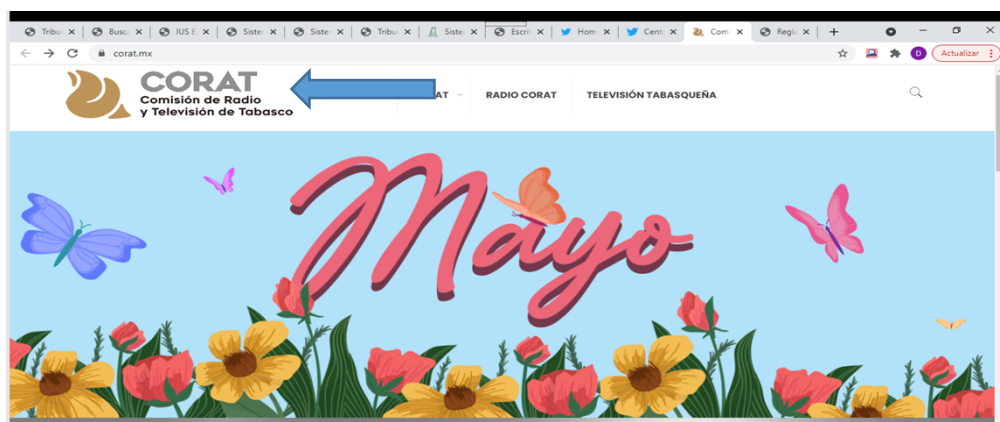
Tribu ×
Busc ×
IUS E ×
Siste ×
Siste ×
Tribu ×
Siste ×
Escri ×
Hom ×
Cent ×
Com ×
Regl ×
+
corat.mx
Actualizar
D

CORAT
Comisión de Radio
y Televisión de Tabasco

AT
RADIO CORAT
TELEVISIÓN TABASQUEÑA

Mayo